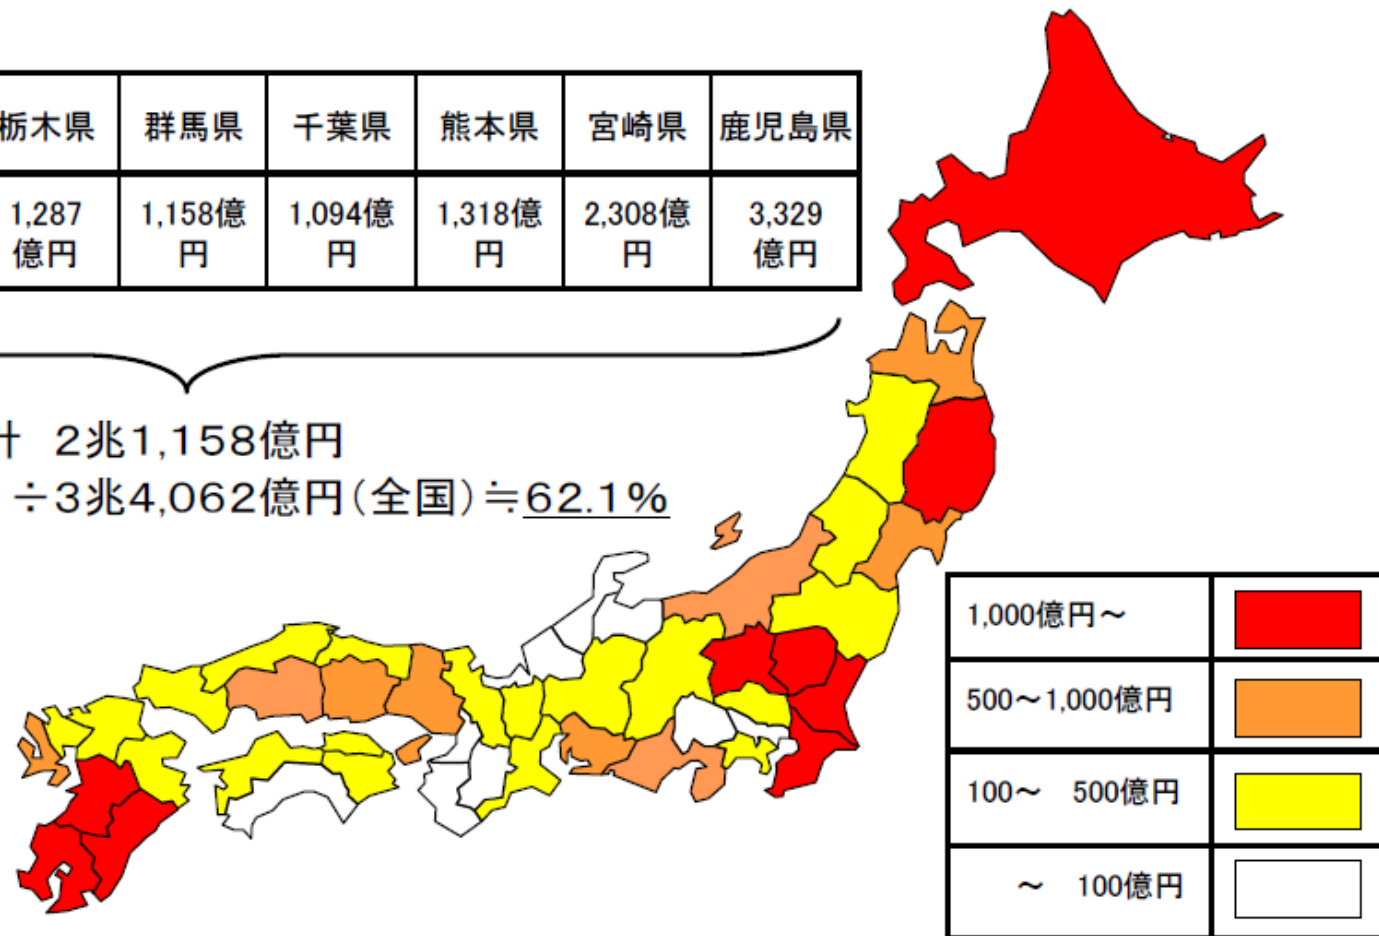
| 栃木県 | 群馬県 | 千葉県 | 熊本県 | 宮崎県 | 鹿児島県 |
|---|---|---|---|---|---|
| 1,287億円 | 1,158億円 | 1,094億円 | 1,318億円 | 2,308億円 | 3,329億円 |

十 2兆1,158億円
÷3兆4,062億円(全国)≒62.1%

| 1,000億円～ | |
|---|---|
| 500～1,000億円 | |
| 100～ 500億円 | |
| ～ 100億円 | |